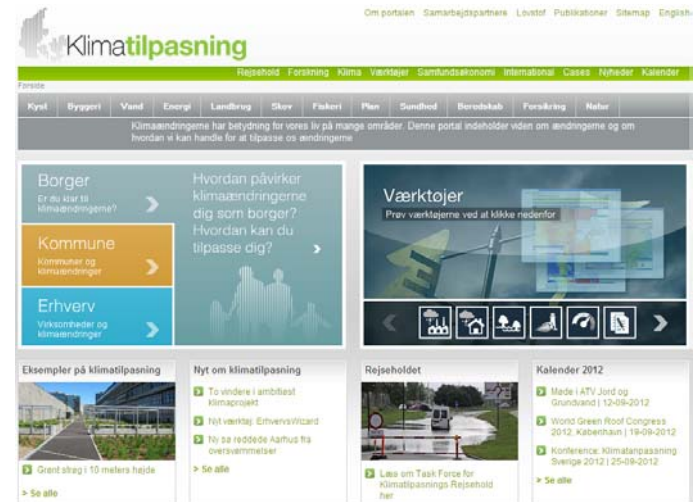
Om portalen Samarbejdspartnere Lovstof Publikationer Sitemap English

Klimatilpasning

Rejsehold Forskning Klima Værktøjer Samfundsøkonomi International Cases Nyheder Kalender

Forside

Kyst Byggeri Vand Energi Landbrug Skov Fiskeri Plan Sundhed Beredskab Forsikring Natur

Klimaændringerne har betydning for vores liv på mange områder. Denne portal indeholder viden om ændringerne og om hvordan vi kan handle for at tilpasse os ændringerne

Borger
Er du klar til klimaændringerne?

Kommune
Kommuner og klimaændringer

Erhverv
Virksomheder og klimaændringer

Hvordan påvirker klimaændringerne dig som borger? Hvordan kan du tilpasse dig?

Værktøjer
Prøv værktøjerne ved at klikke nedenfor

Eksempler på klimatilpasning

Grønt strøg i 10 meters højde

> Se alle

Nyt om klimatilpasning

To vindere i ambitiøst klimaprojekt

Nyt værktøj: ErhvervsWizard

Ny sø reddede Aarhus fra oversvømmelser

> Se alle

Rejseholdet

Læs om Task Force for Klimatilpasnings Rejsehold her

Kalender 2012

Møde i ATV Jord og Grundvand | 12-09-2012

World Green Roof Congress 2012, København | 19-09-2012

Konference: Klimatanpassning Sverige 2012 | 25-09-2012

> Se alle